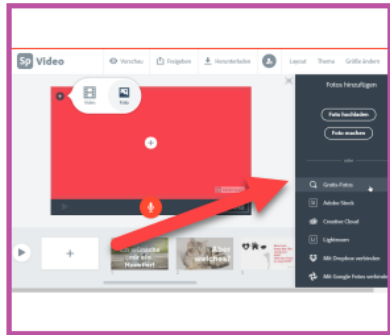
Sp Video

Vorschau

Freigeben

Herunterladen

Layout

Thema

Größe ändern

Video

Foto

Fotos hinzufügen

Foto hochladen

Foto machen

oder

Gratis-Fotos

Adobe Stock

Creative Cloud

Lightroom

Mit Dropbox verbinden

Mit Google Fotos verbinden

Eine einzigartige Linie als Haustier!

Aber welches?